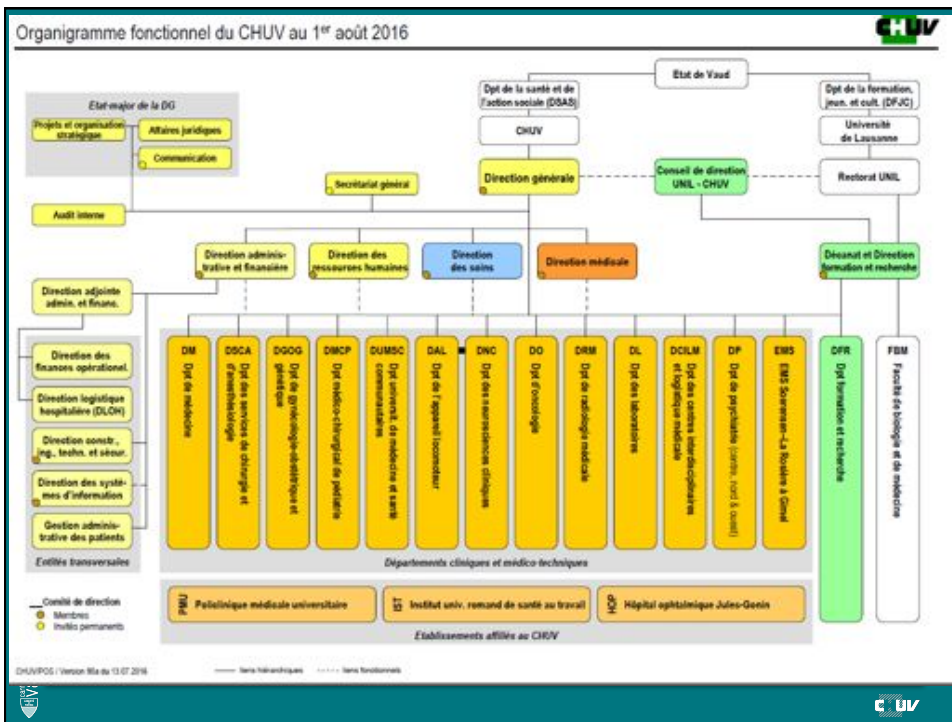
Organigramme fonctionnel du CHUV au 1$^{er}$ août 2016

CHUV

Etat de Vaud

Dpt de la santé et de l'action sociale (DSAS)

Dpt de la formation, jeun. et cult. (DFJC)

CHUV

Université de Lausanne

Etat-major de la DG

Projets et organisation stratégique

Affaires juridiques

Communication

Secrétariat général

Direction générale

Conseil de direction UNIL - CHUV

Rectorat UNIL

Audit interne

Direction administrative et financière

Direction des ressources humaines

Direction des soins

Direction médicale

Décanat et Direction formation et recherche

Direction adjointe admin. et financ.

Direction des finances opérationnel.

Direction logistique hospitalière (DLOH)

Direction constr., ing., techn. et sécur.

Direction des systèmes d'information

Gestion administrative des patients

Entités transversales

DM
Dpt de médecine

DSCA
Dpt des services de chirurgie et d'anesthésiologie

DGOG
Dpt de gynécologie-obstétrique et génétique

DMCP
Dpt médico-chirurgical de pédiatrie

DUMSC
Dpt universit. de médecine et santé communautaires

DAL
Dpt de l'appareil locomoteur

DNC
Dpt des neurosciences cliniques

DO
Dpt d'oncologie

DRM
Dpt de radiologie médicale

DL
Dpt des laboratoires

DCILM
Dpt des centres interdisciplinaires et logistique médicale

DP
Dpt de psychiatrie (centre, nord & ouest)

EMS
EMS Soerensen–La Rosière à Gimel

DFR
Dpt formation et recherche

FBM
Faculté de biologie et de médecine

Départements cliniques et médico-techniques

PMU
Policlinique médicale universitaire

IST
Institut univ. romand de santé au travail

HOJG
Hôpital ophtalmique Jules-Gonin

Etablissements affiliés au CHUV

Comité de direction
Membres
Invités permanents

CHUV/POS / Version 8a du 13.07.2016

liens hiérarchiques

liens fonctionnels

CHUV